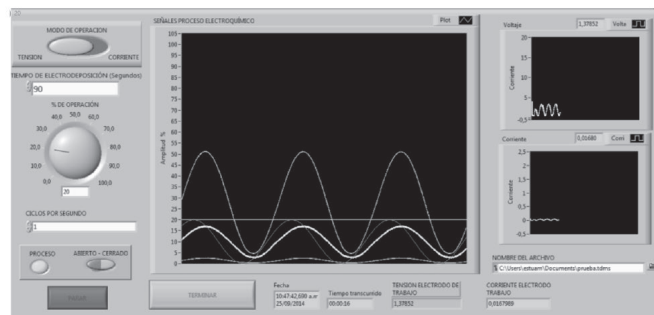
MODO DE OPERACION

TENSION CORRIENTE

TIEMPO DE ELECTRODEPOSICIÓN (Segundos)

90

% DE OPERACIÓN

0,0 10,0 20,0 30,0 40,0 50,0 60,0 70,0 80,0 90,0 100,0

20

CICLOS POR SEGUNDO

1

PROCESO ABIERTO - CERRADO

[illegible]

SEÑALES PROCESO ELECTROQUÍMICO

Plot

105 100 95 90 85 80 75 70 65 60 55 50 45 40 35 30 25 20 15 10 5 0

Amplitud %

TERMINAR

Fecha
10:47:42,698 a.m.
25/08/2014

Tiempo transcurrido
00:00:16

TENSION ELECTRODO DE TRABAJO
1,37852

CORRIENTE ELECTRODO TRABAJO
0,0167989

Voltaje 1,37852 Volta

20 15 10 5 -0,5

Corriente

Corriente 0,01680 Corri

2,5 2 1,5 1 0,5 0 -0,5

Corriente

NOMBRE DEL ARCHIVO

C:\Users\estuarr\Documents\prueba.tdms